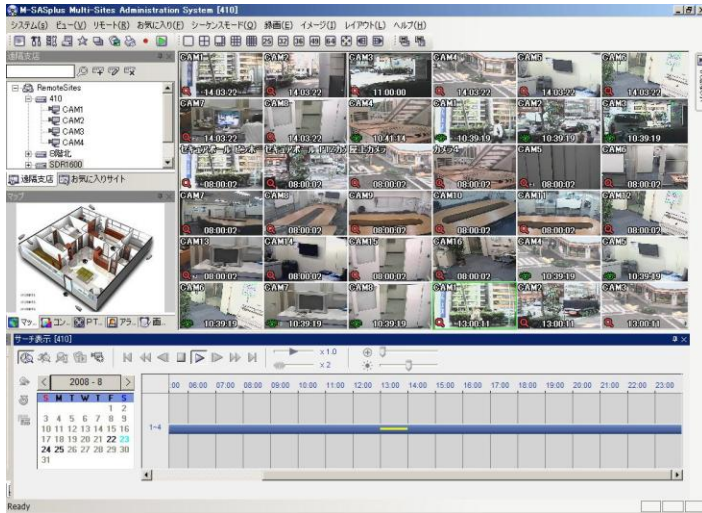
M-SASplus Multi-Sites Administration System [410]

システム(S) ビュー(V) リモート(R) お気に入り(F) シーケンスモード(Q) 録画(E) イメージ(I) レイアウト(L) ヘルプ(H)

遠隔支店

RemoteSites
410
CAM1
CAM2
CAM3
CAM4
B階北
SDR1600

遠隔支店 お気に入りサイト

マップ

マ... コン... PT... アラ... 画...

CAM1 14:03:22
CAM2 14:03:22
CAM3 11:00:00
CAM4 14:03:22
CAM5 14:03:22
CAM6
CAM7 14:03:22
CAM8 14:03:22
CAM4 10:41:14
CAM1 10:39:19
CAM2 10:39:19
CAM3 10:39:19
セキュアポール・ネットカ 08:00:02
セキュアポール・PTZカメ 08:00:02
日立カメ 08:00:02
カメラ1 08:00:02
CAM5 08:00:02
CAM6 08:00:02
CAM7 08:00:02
CAM8 08:00:02
CAM9 08:00:02
CAM10 08:00:02
CAM11 08:00:02
CAM12 08:00:02
CAM13 08:00:02
CAM14 08:00:02
CAM15 08:00:02
CAM16 08:00:02
CAM4 10:39:19
CAM5 10:39:49
CAM6 10:39:19
CAM7 10:39:19
CAM8 10:39:19
CAM1 13:00:11
CAM2 13:00:11
CAM3 13:00:11

サーチ表示 [410]

x1.0
x2

2008 - 8

| S | M | T | W | T | F | S |
|---|---|---|---|---|---|---|
| | | | | | 1 | 2 |
| 3 | 4 | 5 | 6 | 7 | 8 | 9 |
| 10 | 11 | 12 | 13 | 14 | 15 | 16 |
| 17 | 18 | 19 | 20 | 21 | 22 | 23 |
| 24 | 25 | 26 | 27 | 28 | 29 | 30 |
| 31 | | | | | | |

:00 06:00 07:00 08:00 09:00 10:00 11:00 12:00 13:00 14:00 15:00 16:00 17:00 18:00 19:00 20:00 21:00 22:00 23:00

1~4

Ready